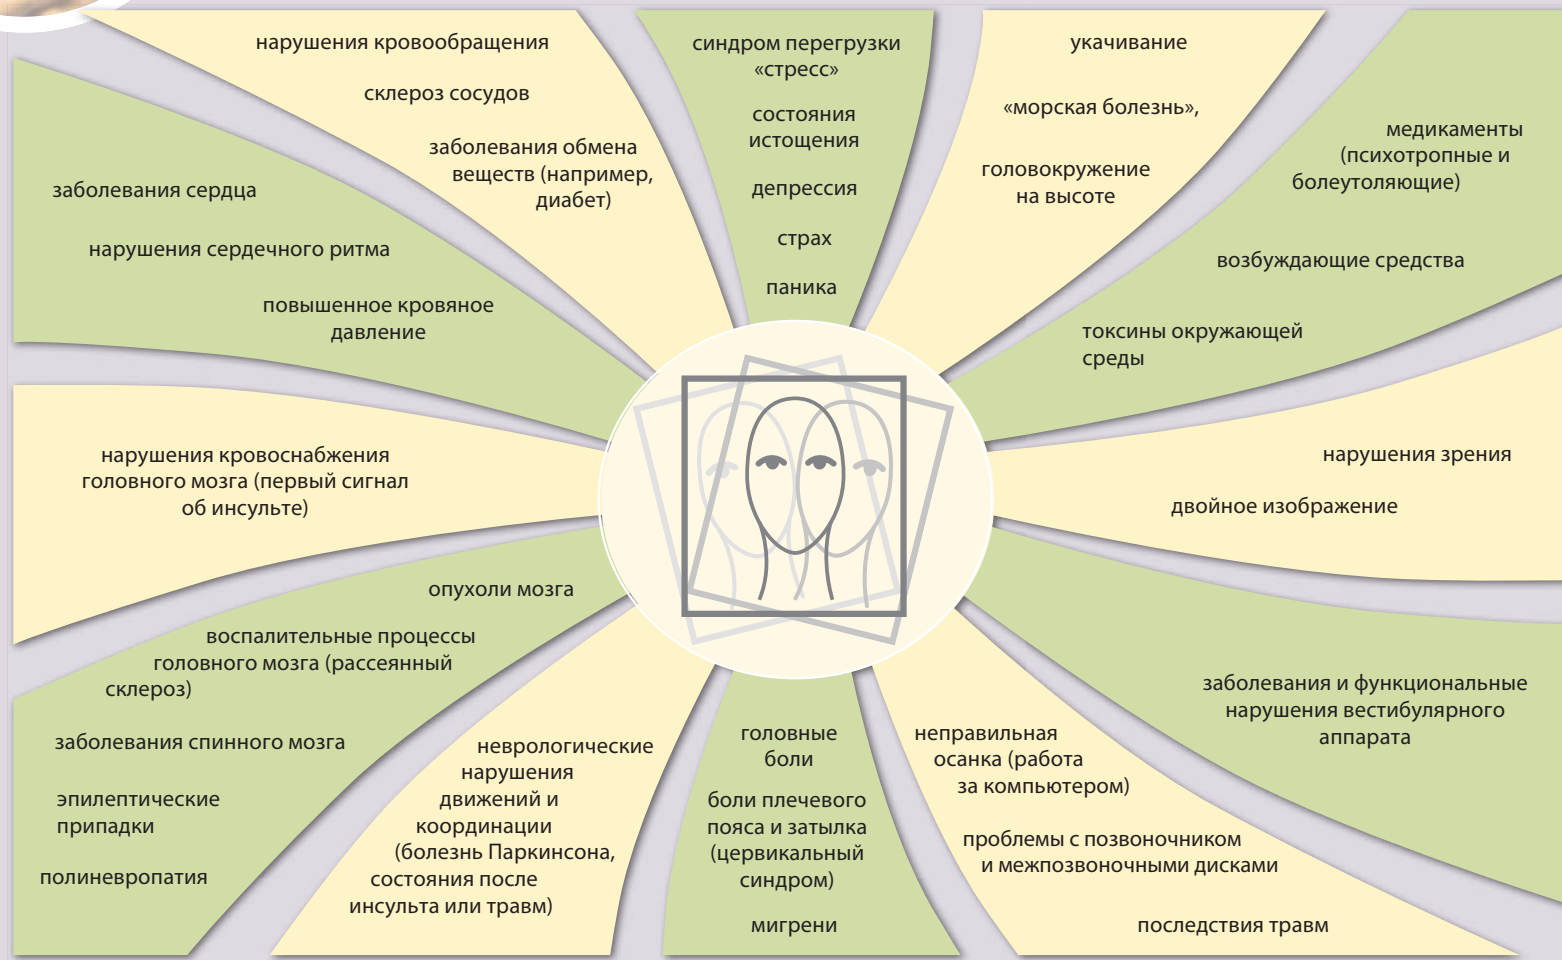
нарушения кровообращения

склероз сосудов

заболевания обмена веществ (например, диабет)

заболевания сердца

нарушения сердечного ритма

повышенное кровяное давление

синдром перегрузки «стресс»

состояния истощения

депрессия

страх

паника

укачивание

«морская болезнь»,

головокружение на высоте

медикаменты (психотропные и болеутоляющие)

возбуждающие средства

токсины окружающей среды

нарушения кровоснабжения головного мозга (первый сигнал об инсульте)

нарушения зрения

двойное изображение

опухоли мозга

воспалительные процессы головного мозга (рассеянный склероз)

заболевания спинного мозга

эпилептические припадки

полиневропатия

неврологические нарушения движений и координации (болезнь Паркинсона, состояния после инсульта или травм)

головные боли

боли плечевого пояса и затылка (цервикальный синдром)

мигрени

неправильная осанка (работа за компьютером)

проблемы с позвоночником и межпозвоночными дисками

последствия травм

заболевания и функциональные нарушения вестибулярного аппарата